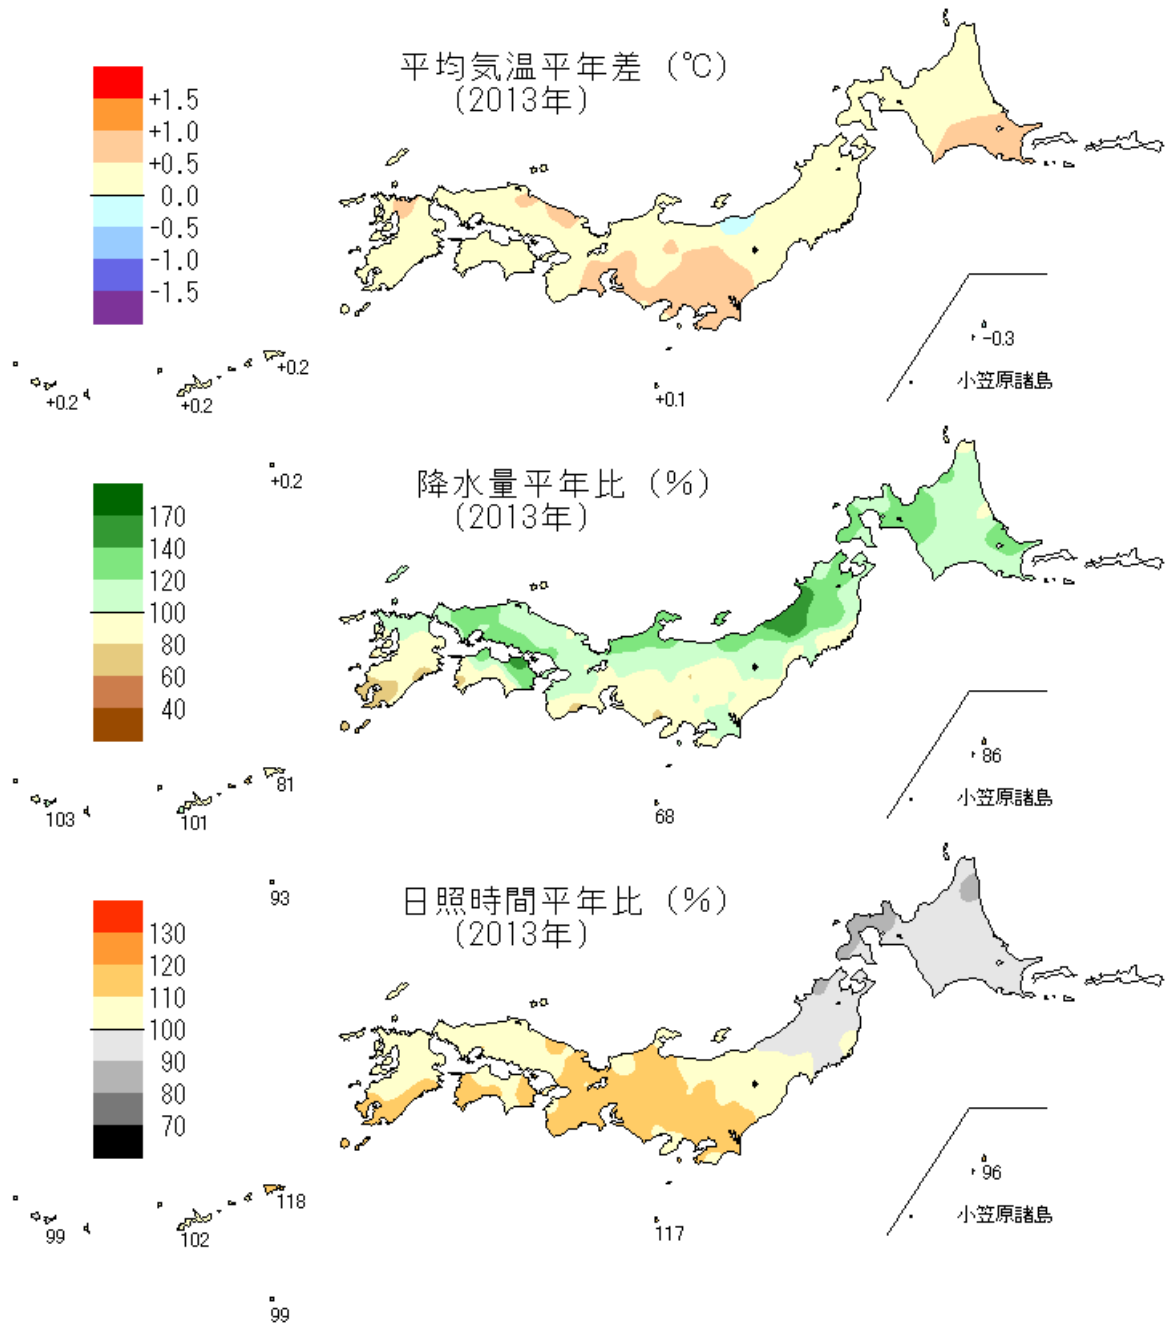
平均気温平年差（℃）
（2013年）

+1.5
+1.0
+0.5
0.0
-0.5
-1.0
-1.5

-0.3
小笠原諸島
+0.2
+0.2
+0.2
+0.1
+0.2

降水量平年比（%）
（2013年）

170
140
120
100
80
60
40

86
小笠原諸島
103
101
81
68
93

日照時間平年比（%）
（2013年）

130
120
110
100
90
80
70

96
小笠原諸島
99
102
118
117
99